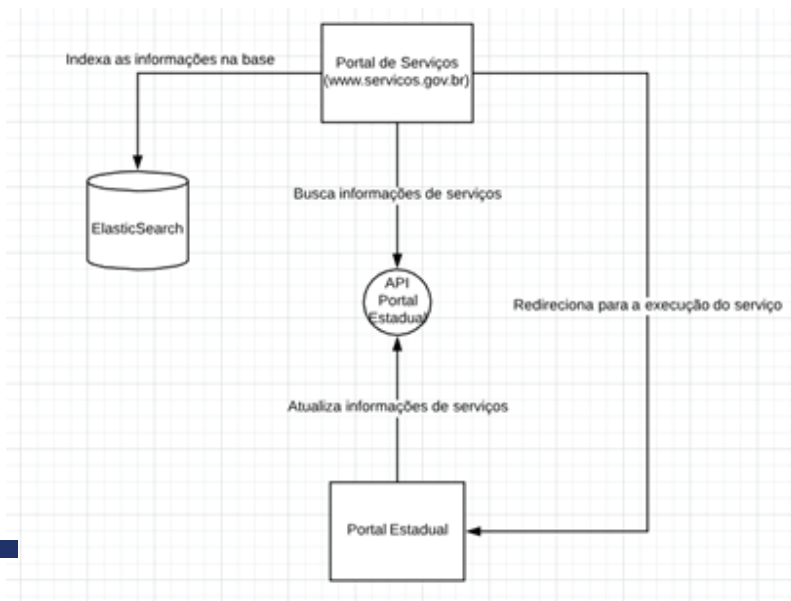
Portal de Serviços
(www.servicos.gov.br)

Indexa as informações na base

ElasticSearch

Busca informações de serviços

API
Portal
Estadual

Redireciona para a execução do serviço

Atualiza informações de serviços

Portal Estadual